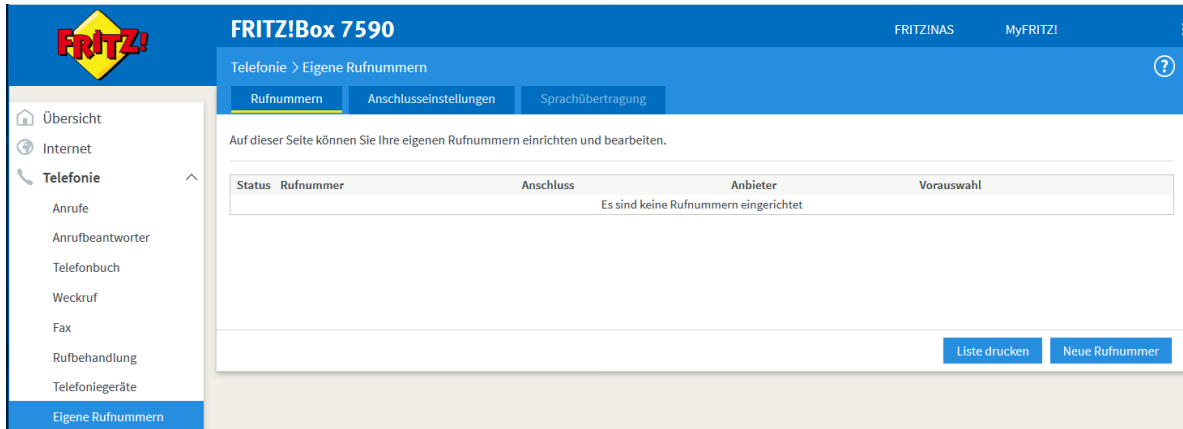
FRITZ!

FRITZ!Box 7590

FRITZ!NAS MyFRITZ!

Telefonie > Eigene Rufnummern

?

Rufnummern Anschlusseinstellungen Sprachübertragung

Übersicht
Internet
Telefonie
Anrufe
Anrufbeantworter
Telefonbuch
Weckruf
Fax
Rufbehandlung
Telefoniegeräte
Eigene Rufnummern

Auf dieser Seite können Sie Ihre eigenen Rufnummern einrichten und bearbeiten.

| Status | Rufnummer | Anschluss | Anbieter | Vorauswahl |
|---|---|---|---|---|
| Es sind keine Rufnummern eingerichtet | | | | |

Liste drucken Neue Rufnummer